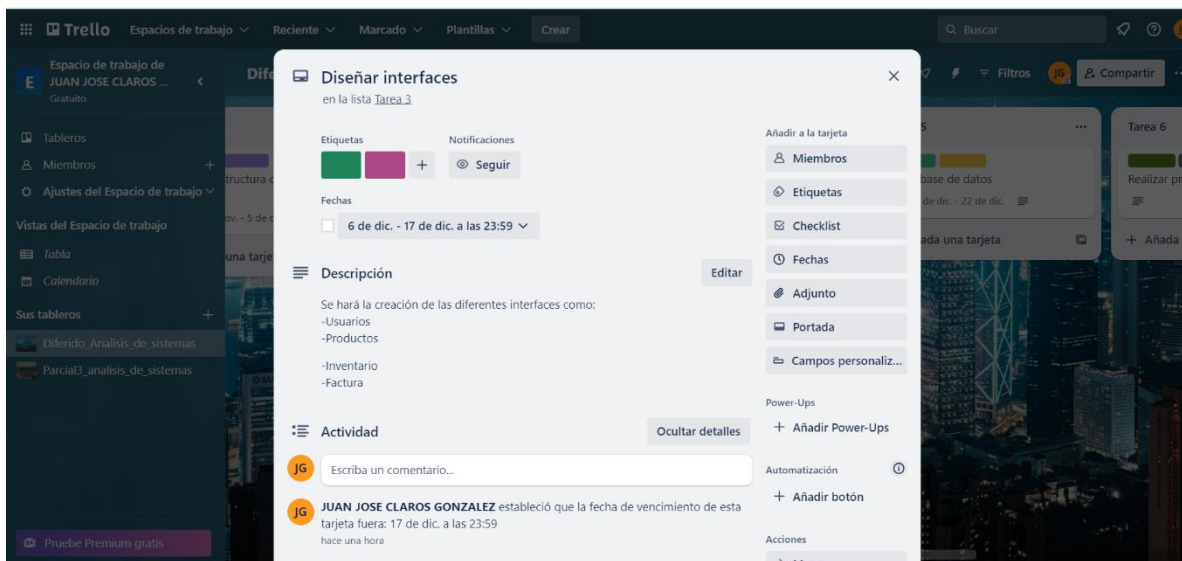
Trello Espacios de trabajo Reciente Marcado Plantillas Crear

Buscar

E Espacio de trabajo de JUAN JOSE CLAROS ... Gratuito

Tableros
Miembros +
Ajustes del Espacio de trabajo
Vistas del Espacio de trabajo
Tabla
Calendario
Sus tableros +
Diferido_Analisis_de_sistemas
Parcial3_analisis_de_sistemas

Pruebe Premium gratis

Dife

tructura d
ov. - 5 de d
una tarje

Filtros JG Compartir

5 ...
base de datos
de dic. - 22 de dic.
ada una tarjeta

Tarea 6
Realizar pr
+ Añada

Diseñar interfaces
en la lista Tarea 3

Etiquetas
+
Notificaciones
Seguir

Fechas
6 de dic. - 17 de dic. a las 23:59

Descripción
Editar

Se hará la creación de las diferentes interfaces como:
-Usuarios
-Productos

-Inventario
-Factura

Actividad
Ocultar detalles

JG Escriba un comentario...

JG JUAN JOSE CLAROS GONZALEZ estableció que la fecha de vencimiento de esta tarjeta fuera: 17 de dic. a las 23:59
hace una hora

Añadir a la tarjeta
Miembros
Etiquetas
Checklist
Fechas
Adjunto
Portada
Campos personaliz...

Power-Ups
+ Añadir Power-Ups

Automatización
+ Añadir botón

Acciones